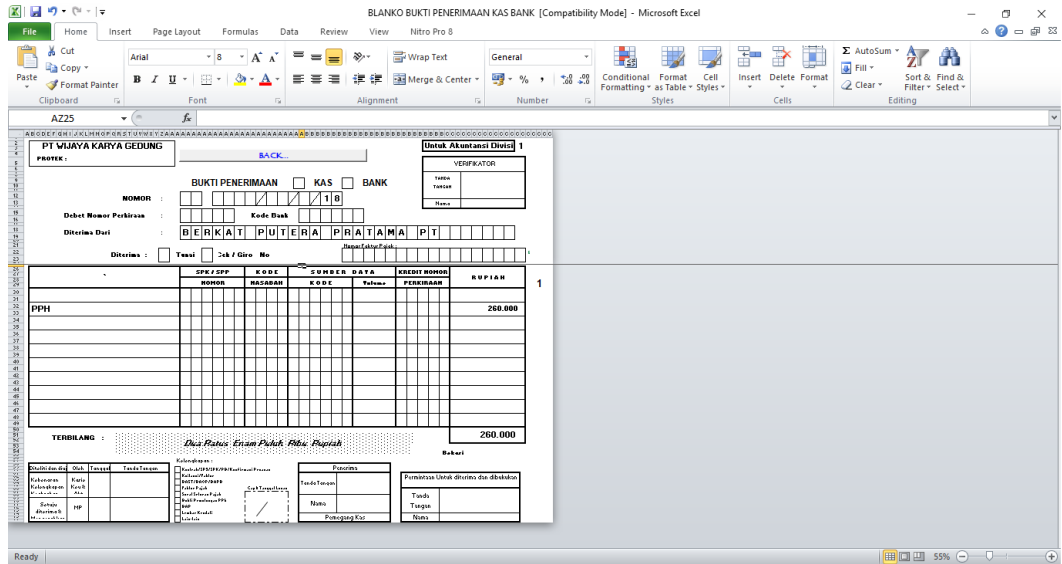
BLANKO BUKTI PENERIMAAN KAS BANK [Compatibility Mode] - Microsoft Excel

File Home Insert Page Layout Formulas Data Review View Nitro Pro 8

Paste Cut Copy Format Painter Clipboard
Arial 8 Font
Wrap Text Merge & Center Alignment
General Number
Conditional Formatting Format as Table Cell Styles Styles
Insert Delete Format Cells
AutoSum Fill Clear Sort & Filter Find & Select Editing

AZ25 $f_x$

PT WIJAYA KARYA GEDUNG
PROYEK :
BACK...
Untuk Akuntansi Divisi 1
VERIFIKATOR
TANDA TANGAN
Nama

BUKTI PENERIMAAN KAS BANK

NOMOR : / 1 8
Debet Nomor Perkiraan : Kode Bank :
Diterima Dari : B E R K A T P U T E R A P R A T A M A P T
Nomor Faktur Pajak :
Diterima : Tunai Cek / Giro No

| | SPK / SPP | KODE | SUMBER DATA | | KREDIT NOMOR | RUPIAH |
|---|---|---|---|---|---|---|
| | NOMOR | NASABAH | KODE | Volume | PERKIRAAN | |
| PPH | | | | | | 260.000 |

1

TERBILANG : Dua Ratus Enam Puluh Ribu Rupiah 260.000
Bukari

Diteliti dan disetujui | Oleh | Tanggal | Tanda Tangan
Kebenaran Kelengkapan | Kepala Kasir
Setuju diterima | MP

Kelengkapan :
Kontrak/SPK/SPP/PO/Konfirmasi Proyek
Kwitansi/Faktur
BAST/BAOP/BAPB
Faktur Pajak
Surat Setoran Pajak
Bukti Pemotongan PPh
BAP
Lembar Kredit
Lain-lain

Cap Tanggal Terima

Penerima
Tanda Tangan
Nama
Pemegang Kas

Permintaan Untuk diterima dan dibukukan
Tanda Tangan
Nama

Ready 55%